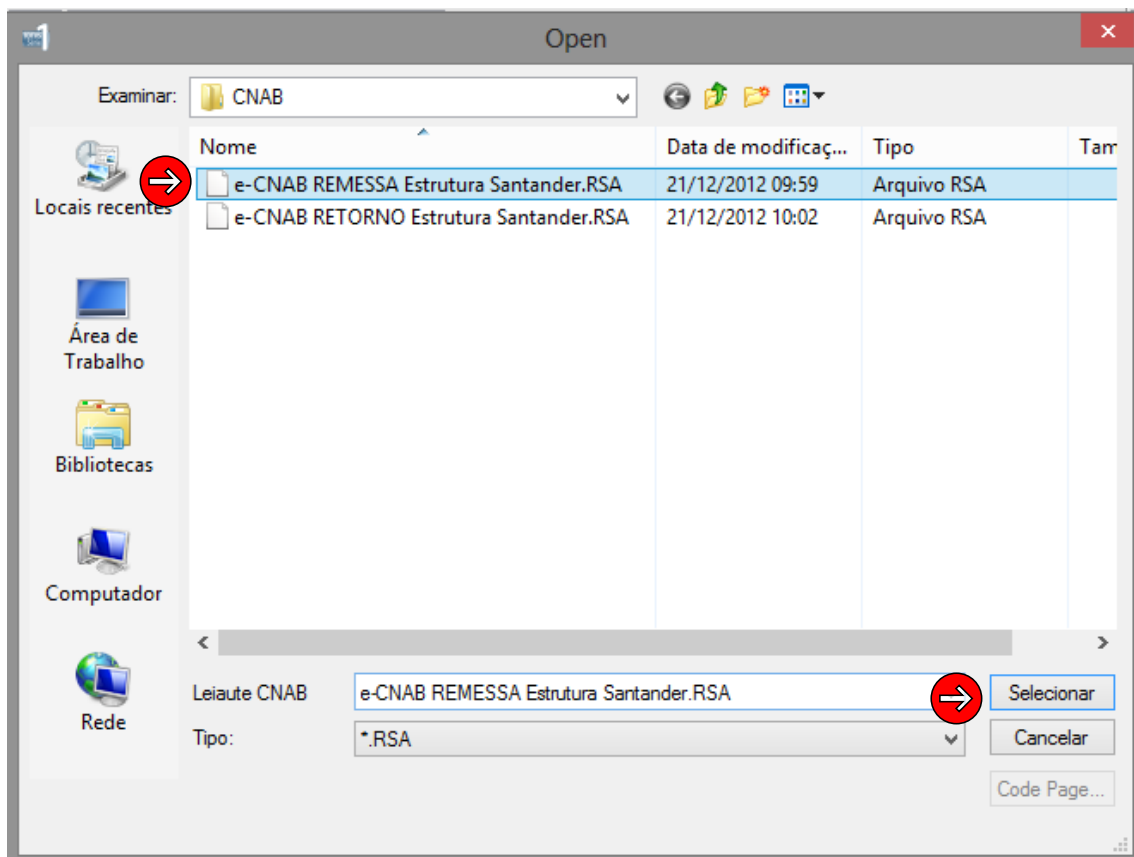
Open

Examinar: CNAB

Locais recentes

Área de Trabalho

Bibliotecas

Computador

Rede

| Nome | Data de modificaç... | Tipo | Tam |
|---|---|---|---|
| e-CNAB REMESSA Estrutura Santander.RSA | 21/12/2012 09:59 | Arquivo RSA | |
| e-CNAB RETORNO Estrutura Santander.RSA | 21/12/2012 10:02 | Arquivo RSA | |

Leiaute CNAB e-CNAB REMESSA Estrutura Santander.RSA

Selecionar

Tipo: *.RSA

Cancelar

Code Page...